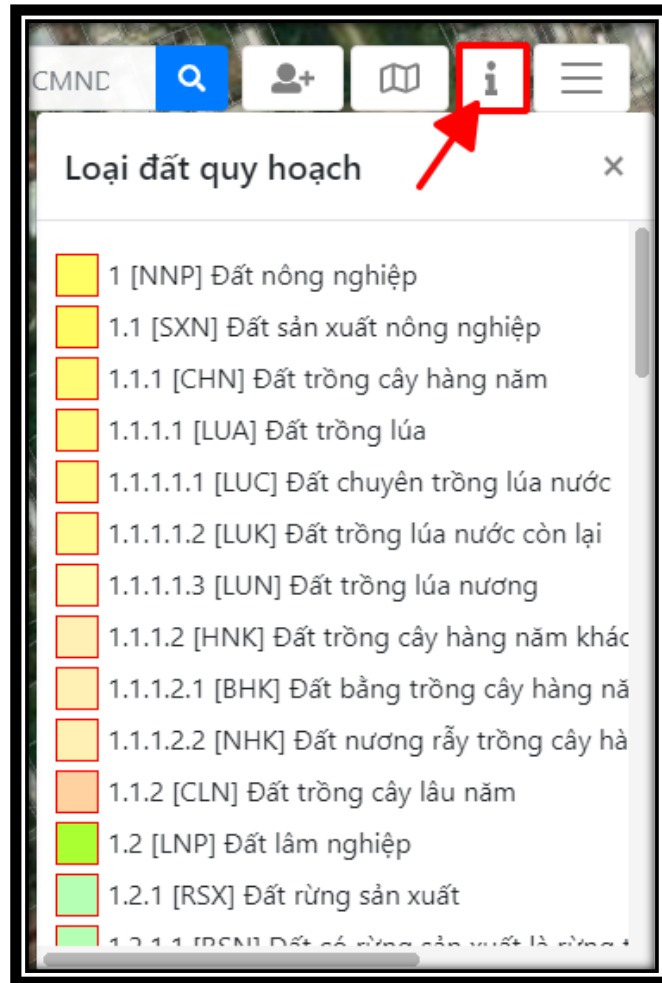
CMND

Loại đất quy hoạch ×

1 [NNP] Đất nông nghiệp
1.1 [SXN] Đất sản xuất nông nghiệp
1.1.1 [CHN] Đất trồng cây hàng năm
1.1.1.1 [LUA] Đất trồng lúa
1.1.1.1.1 [LUC] Đất chuyên trồng lúa nước
1.1.1.1.2 [LUK] Đất trồng lúa nước còn lại
1.1.1.1.3 [LUN] Đất trồng lúa nương
1.1.1.2 [HNK] Đất trồng cây hàng năm khác
1.1.1.2.1 [BHK] Đất bằng trồng cây hàng nă
1.1.1.2.2 [NHK] Đất nương rẫy trồng cây hà
1.1.2 [CLN] Đất trồng cây lâu năm
1.2 [LNP] Đất lâm nghiệp
1.2.1 [RSX] Đất rừng sản xuất
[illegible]